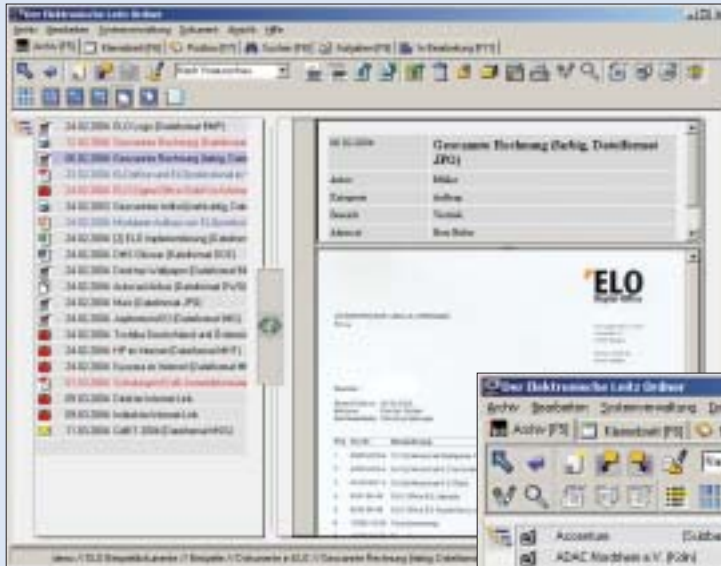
Der Elektronische Leitz Ordner

Archiv Bearbeiten Dokumentverwaltung Dokument Ansicht Hilfe

Archiv [F5] Klemmbrett [F6] Postbox [F7] Suchen [F8] Aufgaben [F9] In Bearbeitung [F11]

Nach Wiedervorlage

24.02.2004 ELO Logo (Dateiformat WMF)
12.02.2004 Gescannte Rechnung (Dateiformat
06.02.2004 Gescannte Rechnung (farbig, Date
23.02.2004 ELOoffice und ELOprofessional
24.02.2004 ELO Digital Office GmbH
24.02.2004 Gescannter
24.02.2004 Mindmap
24.02.2004 [2] ELO Implementierung (Dateiformat
24.02.2004 DMS Glossar (Dateiformat DOC)
24.02.2004 Desktop Wallpaper (Dateiformat
24.02.2004 Adressbildchen (Dateiformat
24.02.2004 Hurz (Dateiformat JPG)
24.02.2004 Jupiterbild (Dateiformat
24.02.2004 Toshiba Deutschland und
24.02.2004 HP im Internet (Dateiformat
24.02.2004 Epsonia im Internet (Dateiformat
03.03.2004 Schlumpf
09.03.2004 Deskim Internet Link
09.03.2004 Industrie Internet Link
11.03.2004 CeBIT 2004 (Dateiformat MSG)

06.02.2004 Gescannte Rechnung (farbig, Dateiformat JPG)

| Autor | Müller |
|---|---|
| Kategorie | Auftrag |
| Bereich | Technik |
| Adressat | Ben Bailer |

ELO
Digital Office

Der Elektronische Leitz Ordner

Archiv Bearbeiten Dokumentverwaltung D

Archiv [F5] Klemmbrett [F6]

Accentue
ADAC Nordheim e.V. (Köln)

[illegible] / ELO Beispielkalender // Beispiele // Dokumente in ELO // Gescannte Rechnung (farbig, Dateiformat